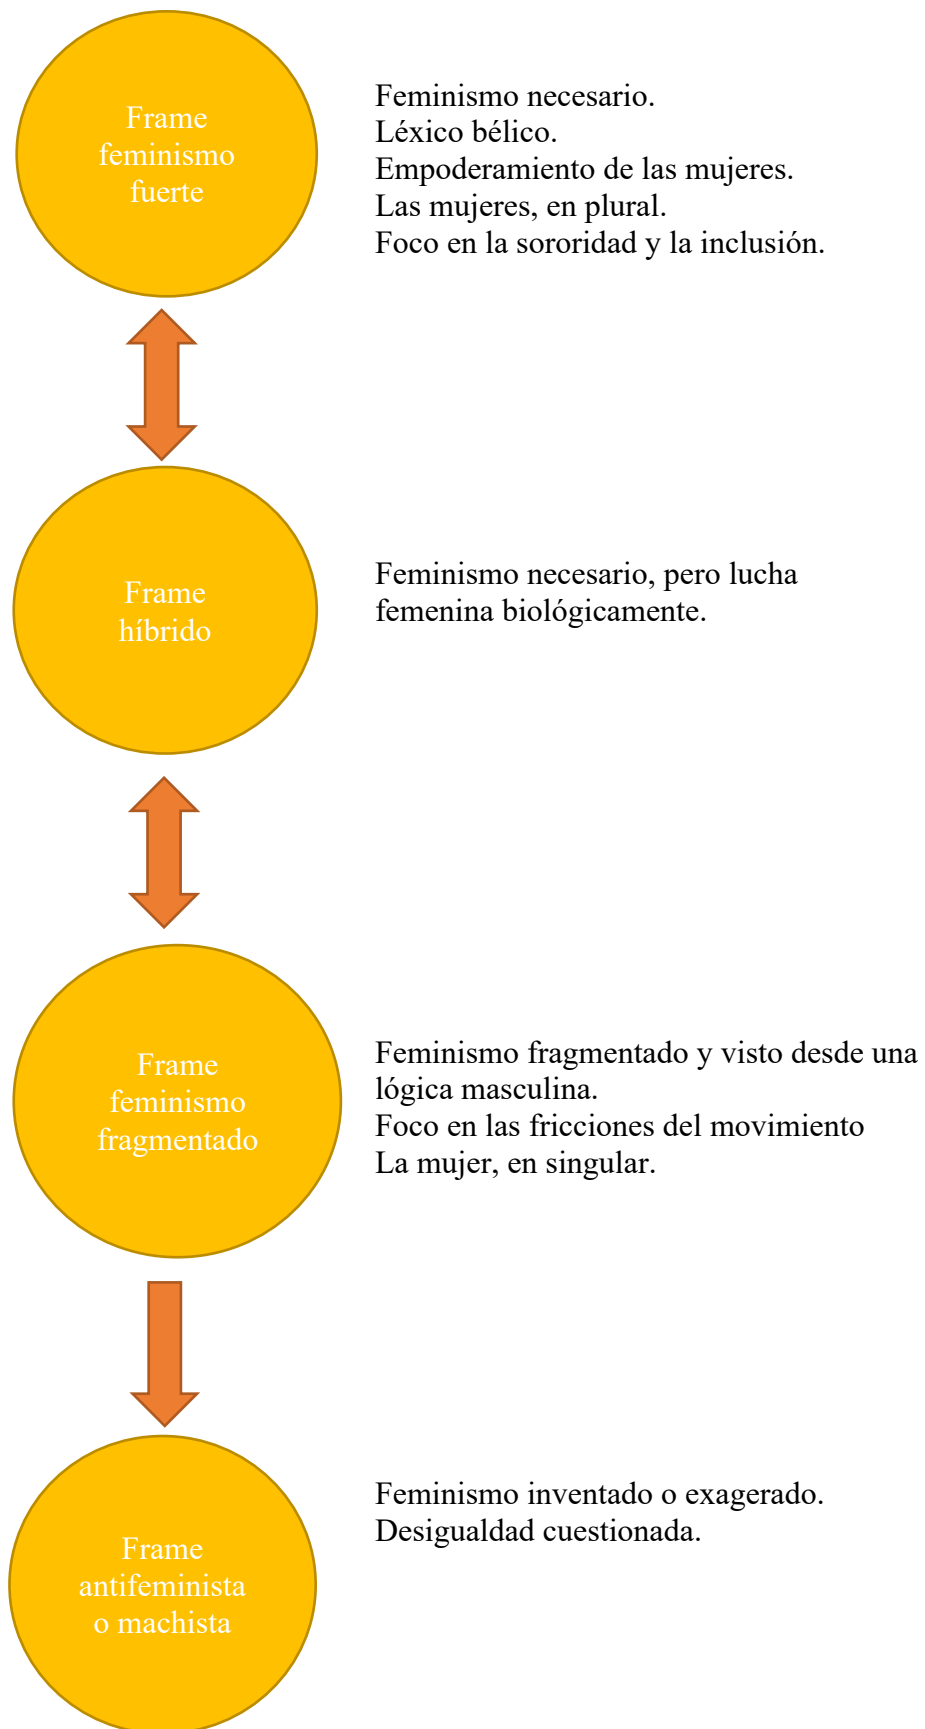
Frame feminismo fuerte

Feminismo necesario.
Léxico bélico.
Empoderamiento de las mujeres.
Las mujeres, en plural.
Foco en la sororidad y la inclusión.

Frame híbrido

Feminismo necesario, pero lucha femenina biológicamente.

Frame feminismo fragmentado

Feminismo fragmentado y visto desde una lógica masculina.
Foco en las fricciones del movimiento
La mujer, en singular.

Frame antifeminista o machista

Feminismo inventado o exagerado.
Desigualdad cuestionada.